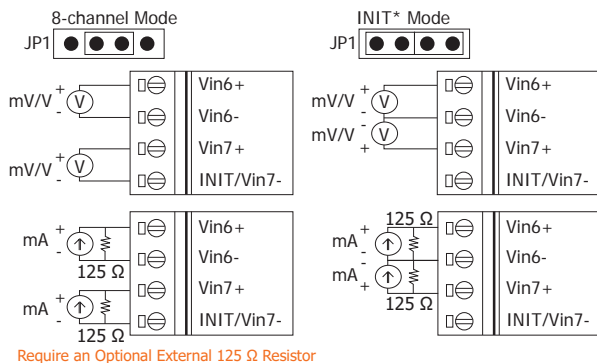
8-channel Mode

JP1

INIT* Mode

JP1

mV/V + V -

Vin6+

Vin6-

mV/V + V -

Vin7+

INIT/Vin7-

mV/V + V -

Vin6+

Vin6-

mV/V - V +

Vin7+

INIT/Vin7-

mA + -

125 Ω

Vin6+

Vin6-

mA + -

125 Ω

Vin7+

INIT/Vin7-

125 Ω

mA + -

Vin6+

Vin6-

mA - +

125 Ω

Vin7+

INIT/Vin7-

Require an Optional External 125 Ω Resistor